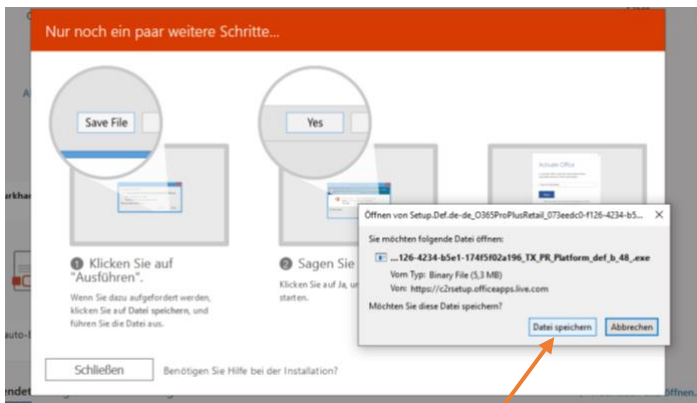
Nur noch ein paar weitere Schritte...

Save File

Yes

Activate Office

❶ Klicken Sie auf "Ausführen".

Wenn Sie dazu aufgefordert werden, klicken Sie auf Datei speichern, und führen Sie die Datei aus.

❷ Sagen Sie

Klicken Sie auf Ja, um starten.

Öffnen von Setup.Def.de-de_O365ProPlusRetail_073eedc0-f126-4234-b5...

Sie möchten folgende Datei öffnen:

...126-4234-b5e1-174f5f02a196_TX_PR_Platform_def_b_48_.exe

Vom Typ: Binary File (5,3 MB)

Von: https://c2rsetup.officeapps.live.com

Möchten Sie diese Datei speichern?

Datei speichern

Abbrechen

Schließen

Benötigen Sie Hilfe bei der Installation?